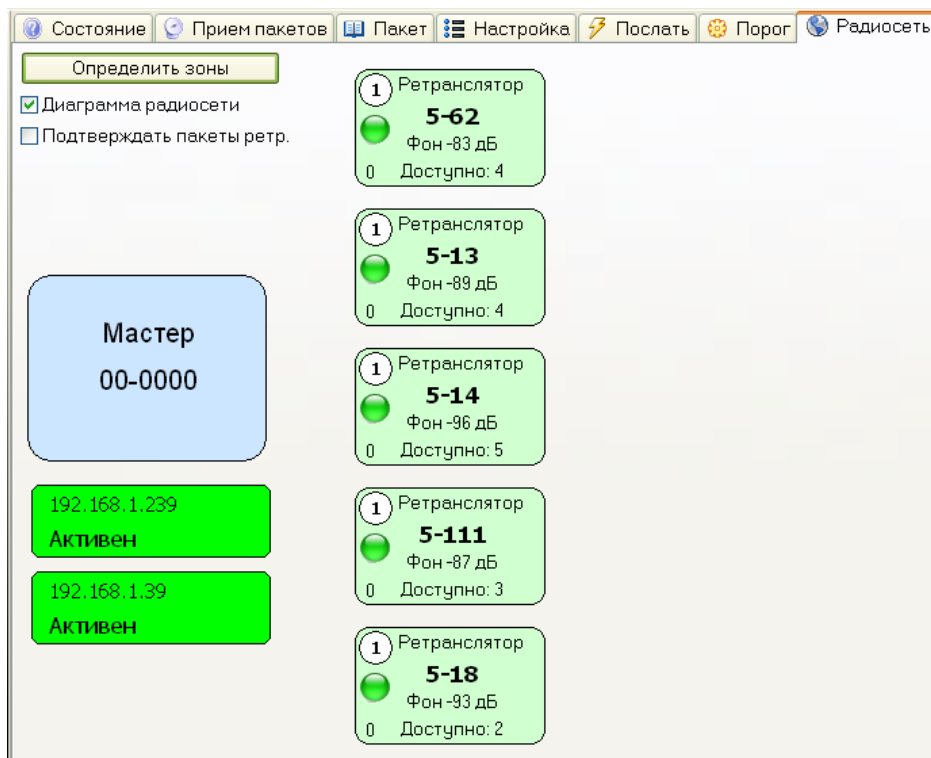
Состояние | Прием пакетов | Пакет | Настройка | Послать | Порог | Радиосеть

Определить зоны

Диаграмма радиосети

Подтверждать пакеты ретр.

Мастер
00-0000

192.168.1.239
Активен

192.168.1.39
Активен

1 Ретранслятор
5-62
Фон -83 дБ
0 Доступно: 4

1 Ретранслятор
5-13
Фон -89 дБ
0 Доступно: 4

1 Ретранслятор
5-14
Фон -96 дБ
0 Доступно: 5

1 Ретранслятор
5-111
Фон -87 дБ
0 Доступно: 3

1 Ретранслятор
5-18
Фон -93 дБ
0 Доступно: 2